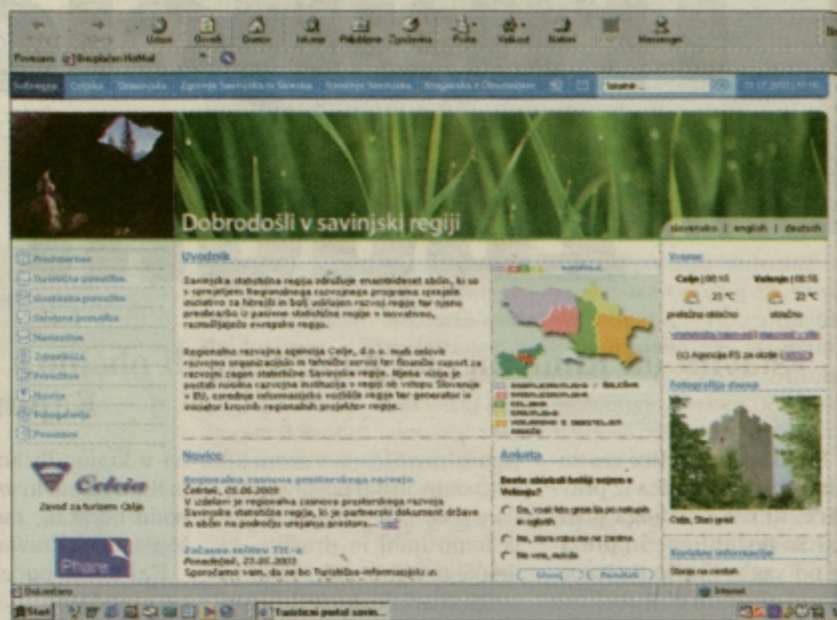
Ustavi Osveži Domov Iskanje Priljubljene Zgodovina Pošta Velikost Natisni Messenger

Povezave Brezplačen HotMail

Dobrodošli v savinjski regiji

slovensko | english | deutsch

Predstavitev
Turistična ponudba
Gostinska ponudba
Storitvena ponudba
Nastanitev
Zdravilišča
Prireditve
Novice
Fotogalerija
Povezave

Uvodnik

Savinjska statistična regija združuje enaintrideset občin, ki so s sprejetjem Regionalnega razvojnega programa sprejele zaveze za hitrejši in bolj usklajen razvoj regije ter njeno preobrazbo iz pasivne statistične regije v inovativno, razmišljajočo evropsko regijo.

Regionalna razvojna agencija Celje, d.o.o. nudi celovit razvojno organizacijsko in tehnično servis ter finančno vsporo za razvojni zagon statistične Savinjske regije. Njena vloga je postati nosilna razvojna institucija v regiji ob vstopu Slovenije v EU, osrednje informacijsko vozlišče regije ter generator in iniciator kvalitetnih regionalnih projektov regije.

Vreme
Celje (06:10 Velenje (06:10
21 °C 21 °C
pretežno oblačno oblačno
(c) Agencija RS za okolje

Fotografija dneva

Celje, Stari grad

Cekin
Zavod za turizem Celje

Phare

Novice

Regionalna zasnova prostorskega razvoja
Četrtek, 05.06.2003
V izdelavi je regionalna zasnova prostorskega razvoja Savinjske statistične regije, ki je partnerski dokument države in občin na področju urejanja prostora... več

Začetek sejmov TIC-a
Ponedeljek, 23.06.2003
Sporočamo vam, da se bo Turistično-informacijski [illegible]

Anketa
Boste obiskali kolišče vozeme v Velenju?
Da, vsaj tako grem šla po nakupih in ogledih
Ne, stara roba me ne zanima
Ne vem, morda
Glasuj Rezultati

Koristne informacije
Stanje na cestah

Dokončano
Internet
Start
Turistični portal savin...